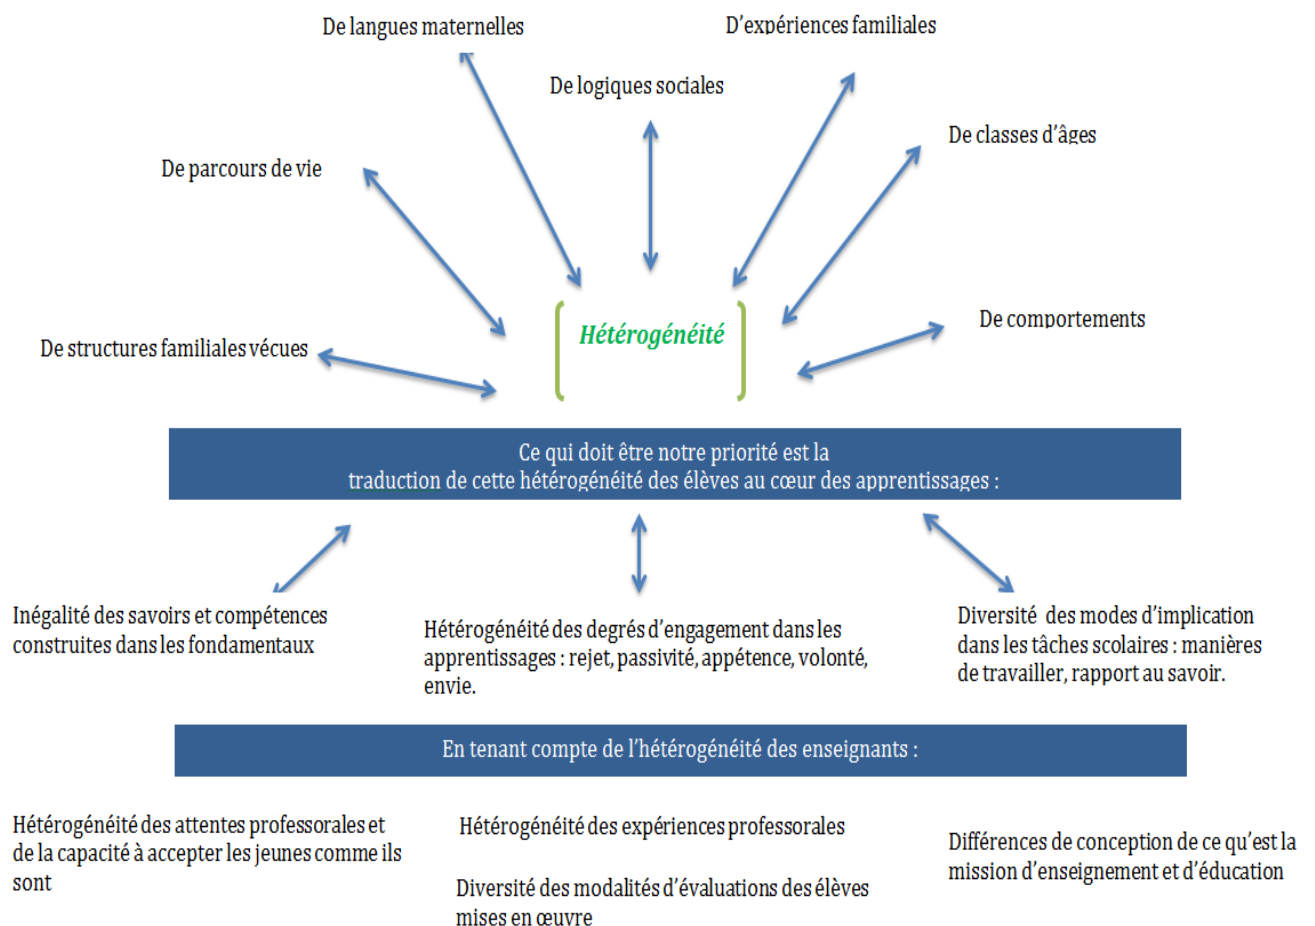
De langues maternelles

D'expériences familiales

De logiques sociales

De classes d'âges

De parcours de vie

De comportements

Hétérogénéité

De structures familiales vécues

Ce qui doit être notre priorité est la traduction de cette hétérogénéité des élèves au cœur des apprentissages :

Inégalité des savoirs et compétences construites dans les fondamentaux

Hétérogénéité des degrés d'engagement dans les apprentissages : rejet, passivité, appétence, volonté, envie.

Diversité des modes d'implication dans les tâches scolaires : manières de travailler, rapport au savoir.

En tenant compte de l'hétérogénéité des enseignants :

Hétérogénéité des attentes professorales et de la capacité à accepter les jeunes comme ils sont

Hétérogénéité des expériences professorales

Diversité des modalités d'évaluations des élèves mises en œuvre

Différences de conception de ce qu'est la mission d'enseignement et d'éducation